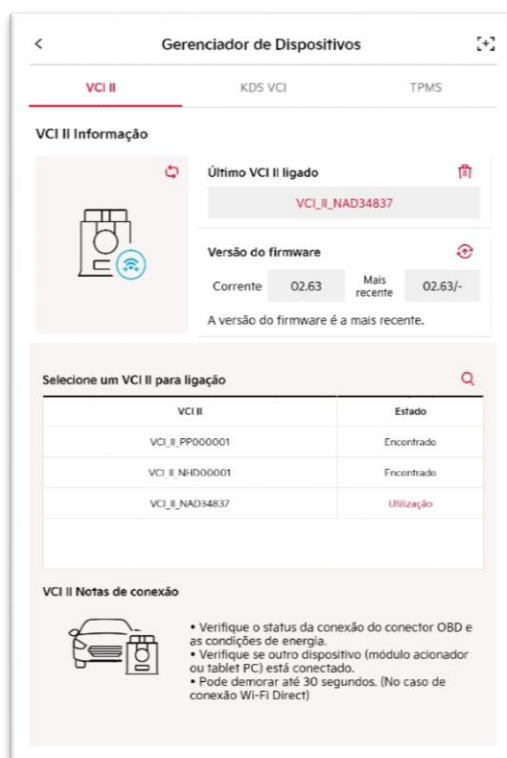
<

Gerenciador de Dispositivos

VCI II

KDS VCI

TPMS

VCI II Informação

Último VCI II ligado

VCI_II_NAD34837

Versão do firmware

Corrente 02.63 Mais recente 02.63/-

A versão do firmware é a mais recente.

Selecione um VCI II para ligação

| VCI II | Estado |
|---|---|
| VCI_II_PP000001 | Encontrado |
| VCI_II_NHD00001 | Encontrado |
| VCI_II_NAD34837 | Utilização |

VCI II Notas de conexão

• Verifique o status da conexão do conector OBD e as condições de energia.
• Verifique se outro dispositivo (módulo acionador ou tablet PC) está conectado.
• Pode demorar até 30 segundos. (No caso de conexão Wi-Fi Direct)